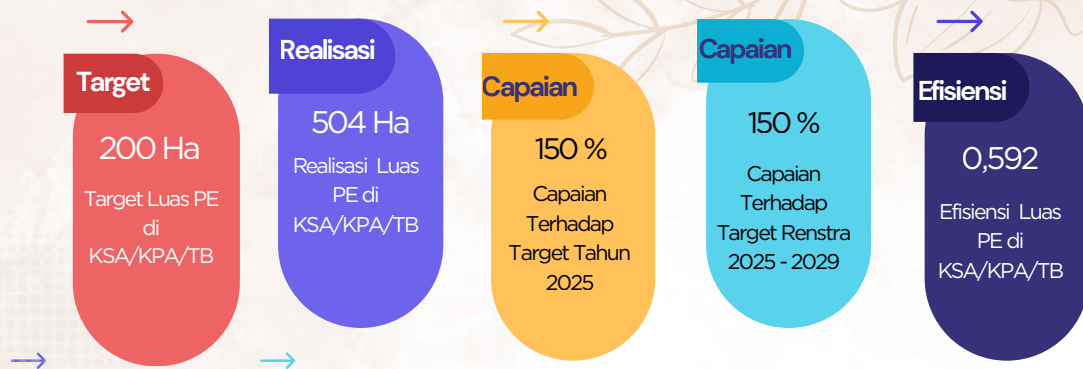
Target

200 Ha

Target Luas PE di KSA/KPA/TB

Realisasi

504 Ha

Realisasi Luas PE di KSA/KPA/TB

Capaian

150 %

Capaian Terhadap Target Tahun 2025

Capaian

150 %

Capaian Terhadap Target Renstra 2025 - 2029

Efisiensi

0,592

Efisiensi Luas PE di KSA/KPA/TB